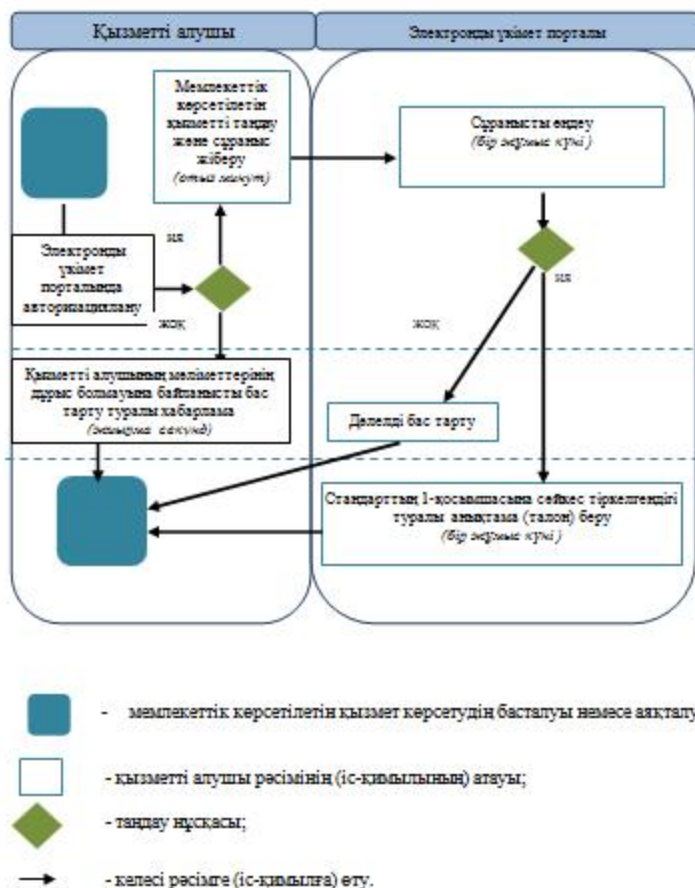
Қызметті алушы

Электронды үкімет порталы

Мемлекеттік көрсетілетін қызметті таңдау және сұранык жіберу
(отыз минут)

Сұранысты өңдеу
(бір жұмыс күні)

иә

Электронды үкімет порталында авторизациялану

жоқ

иә

жоқ

Қызметті алушының мәліметтерінің дұрыс болмауына байланысты бас тарту туралы хабарлама
(отыз секунд)

Дәлелді бас тарту

Стандарттың 1-қосымшасына сәйкес тіркелгендігі туралы анықтама (талон) беру
(бір жұмыс күні)

- мемлекеттік көрсетілетін қызмет көрсетудің басталуы немесе аяқталу

- қызметті алушы рәсімінің (іс-қимылының) атауы;

- таңдау нұсқасы;

- келесі рәсімге (іс-қимылға) өту.